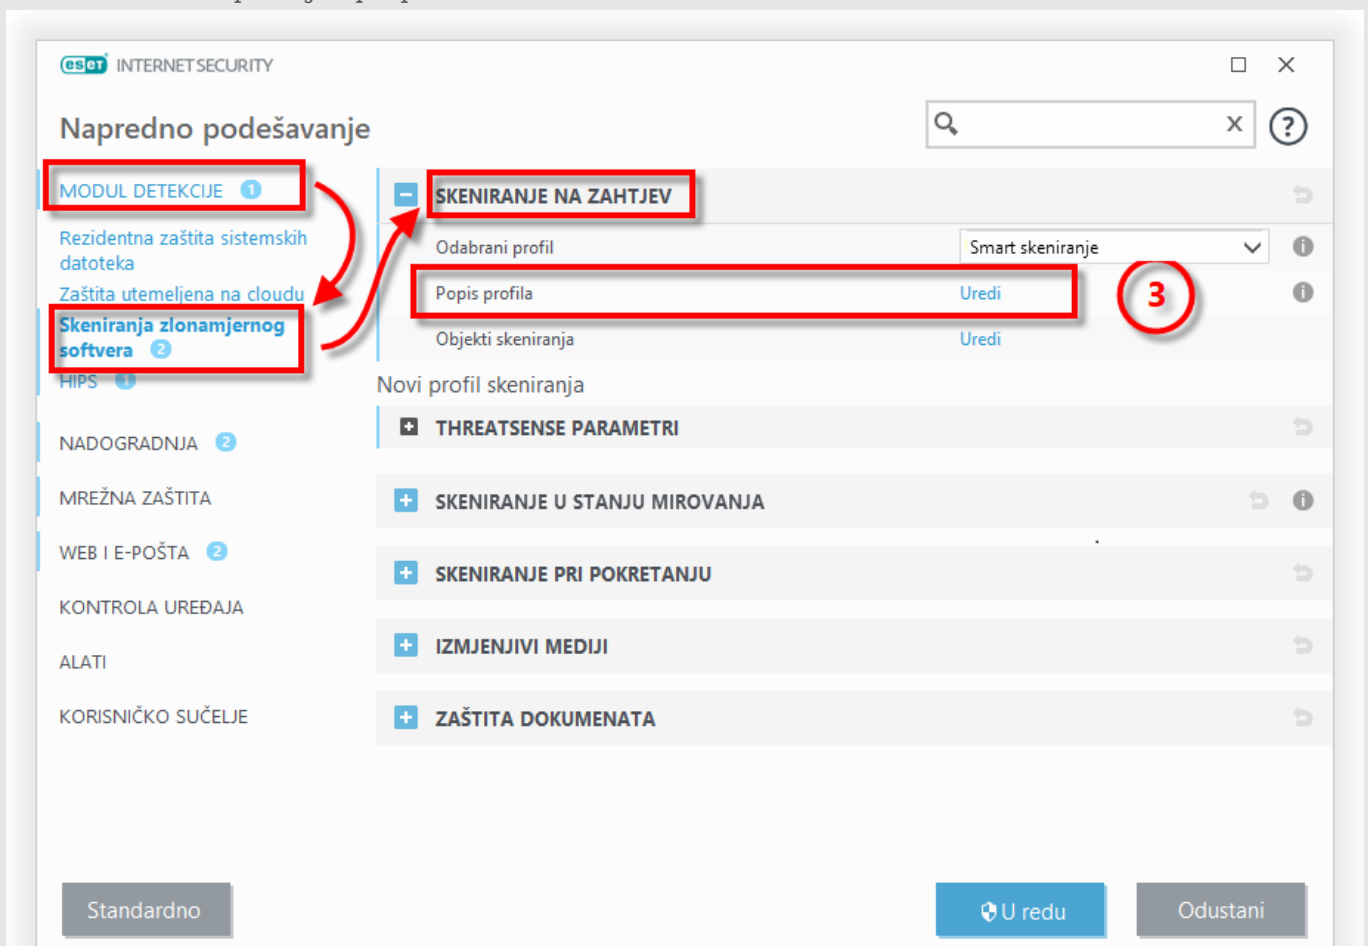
eset INTERNET SECURITY

Napredno podešavanje

MODUL DETEKCIJE 1

Rezidentna zaštita sistemskih datoteka

Zaštita utemeljena na cloudu

Skeniranja zlonamjernog softvera 2

HIPS 1

NADOGRADNJA 2

MREŽNA ZAŠTITA

WEB I E-POŠTA 2

KONTROLA UREĐAJA

ALATI

KORISNIČKO SUČELJE

SKENIRANJE NA ZAHTJEV

Odabrani profil | Smart skeniranje

Popis profila | Uredi

3

Objekti skeniranja | Uredi

Novi profil skeniranja

THREATSENSE PARAMETRI

SKENIRANJE U STANJU MIROVANJA

SKENIRANJE PRI POKRETANJU

IZMJENJIVI MEDIJI

ZAŠTITA DOKUMENATA

Standardno

U redu

Odustani